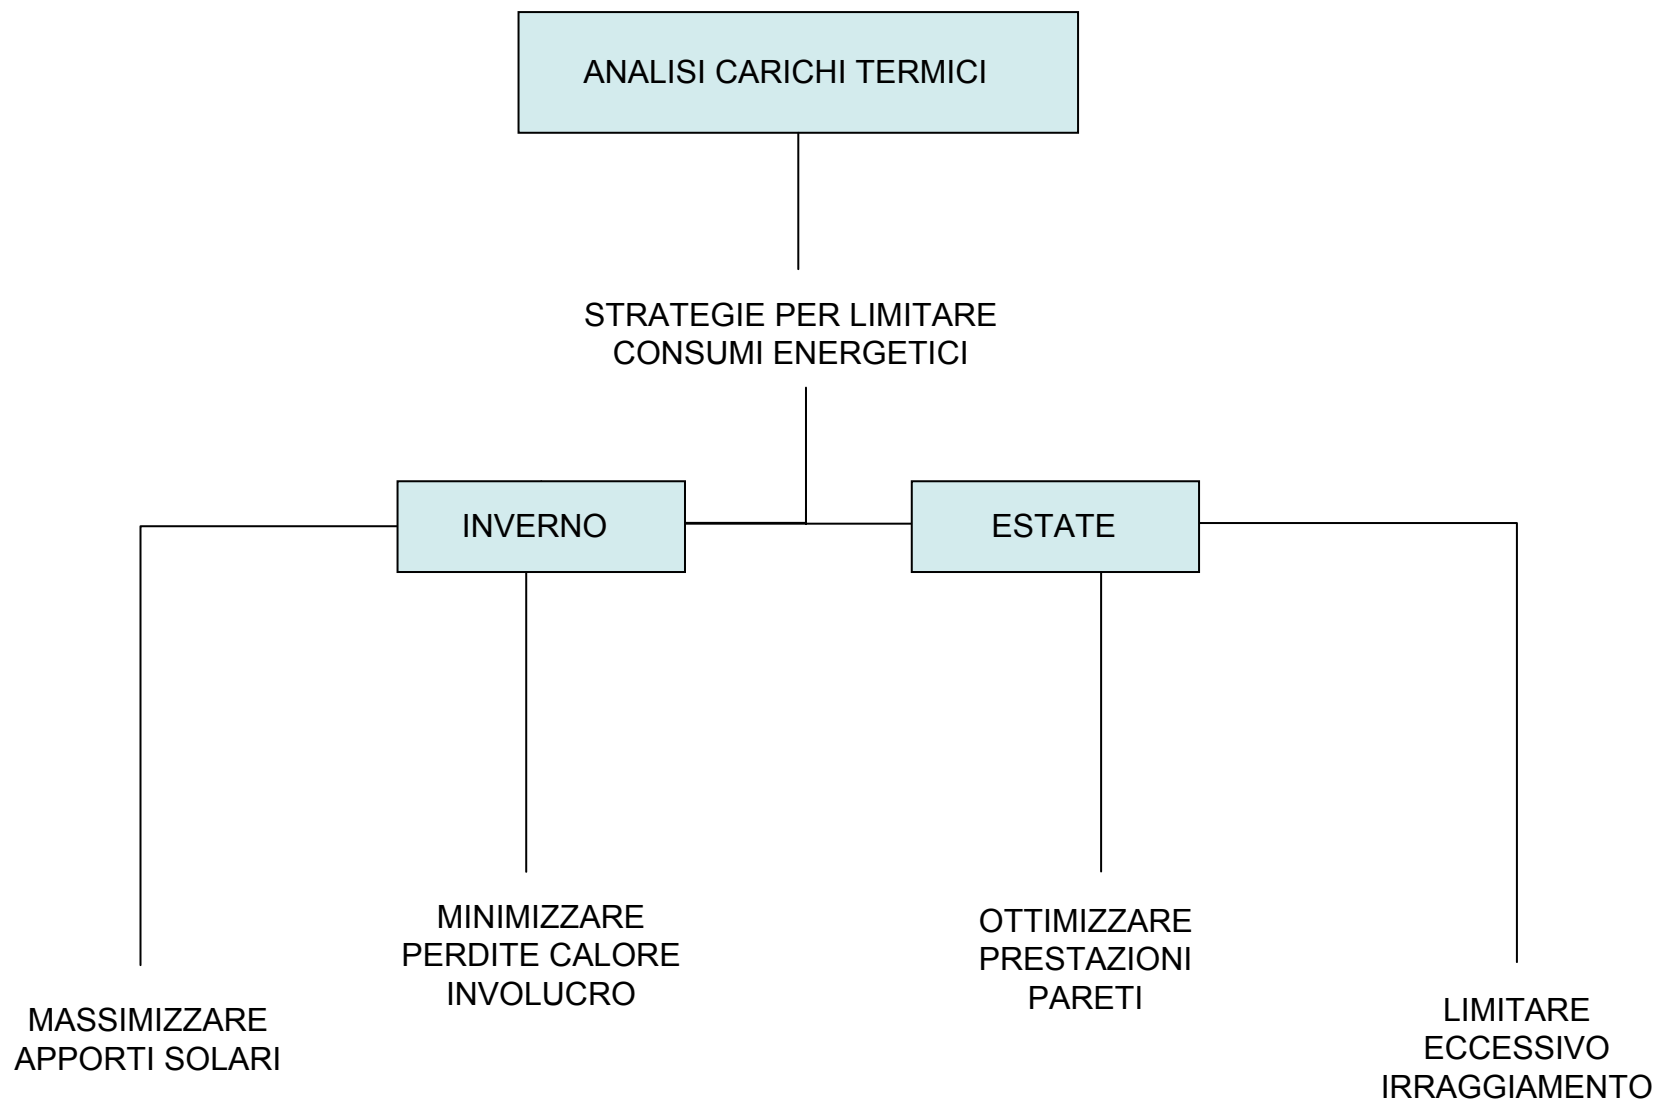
ANALISI CARICHI TERMICI

STRATEGIE PER LIMITARE CONSUMI ENERGETICI

INVERNO

ESTATE

MASSIMIZZARE APPORTI SOLARI

MINIMIZZARE PERDITE CALORE INVOLUCRO

OTTIMIZZARE PRESTAZIONI PARETI

LIMITARE ECCESSIVO IRRAGGIAMENTO